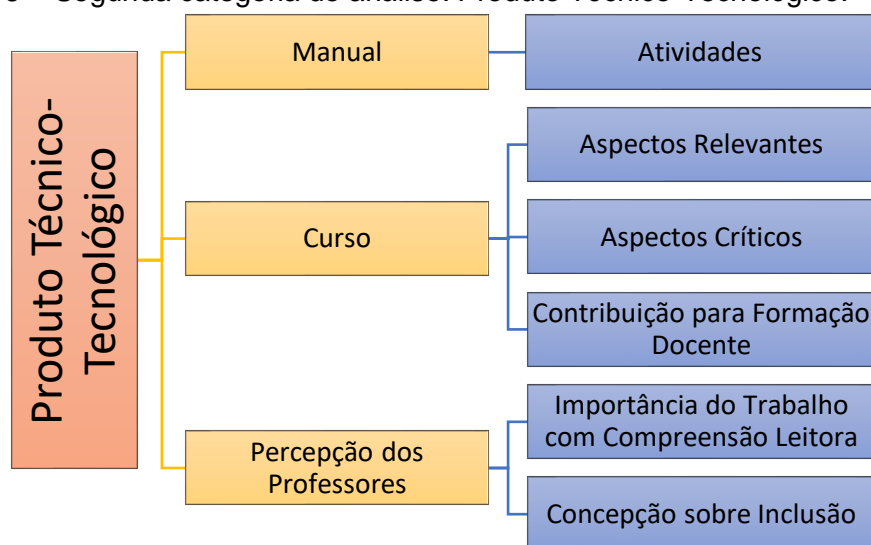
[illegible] Segunda categoria de análise: Produto Técnico-Tecnológico.

Produto Técnico-Tecnológico

Manual

Atividades

Curso

Aspectos Relevantes

Aspectos Críticos

Contribuição para Formação Docente

Percepção dos Professores

Importância do Trabalho com Compreensão Leitora

Concepção sobre Inclusão